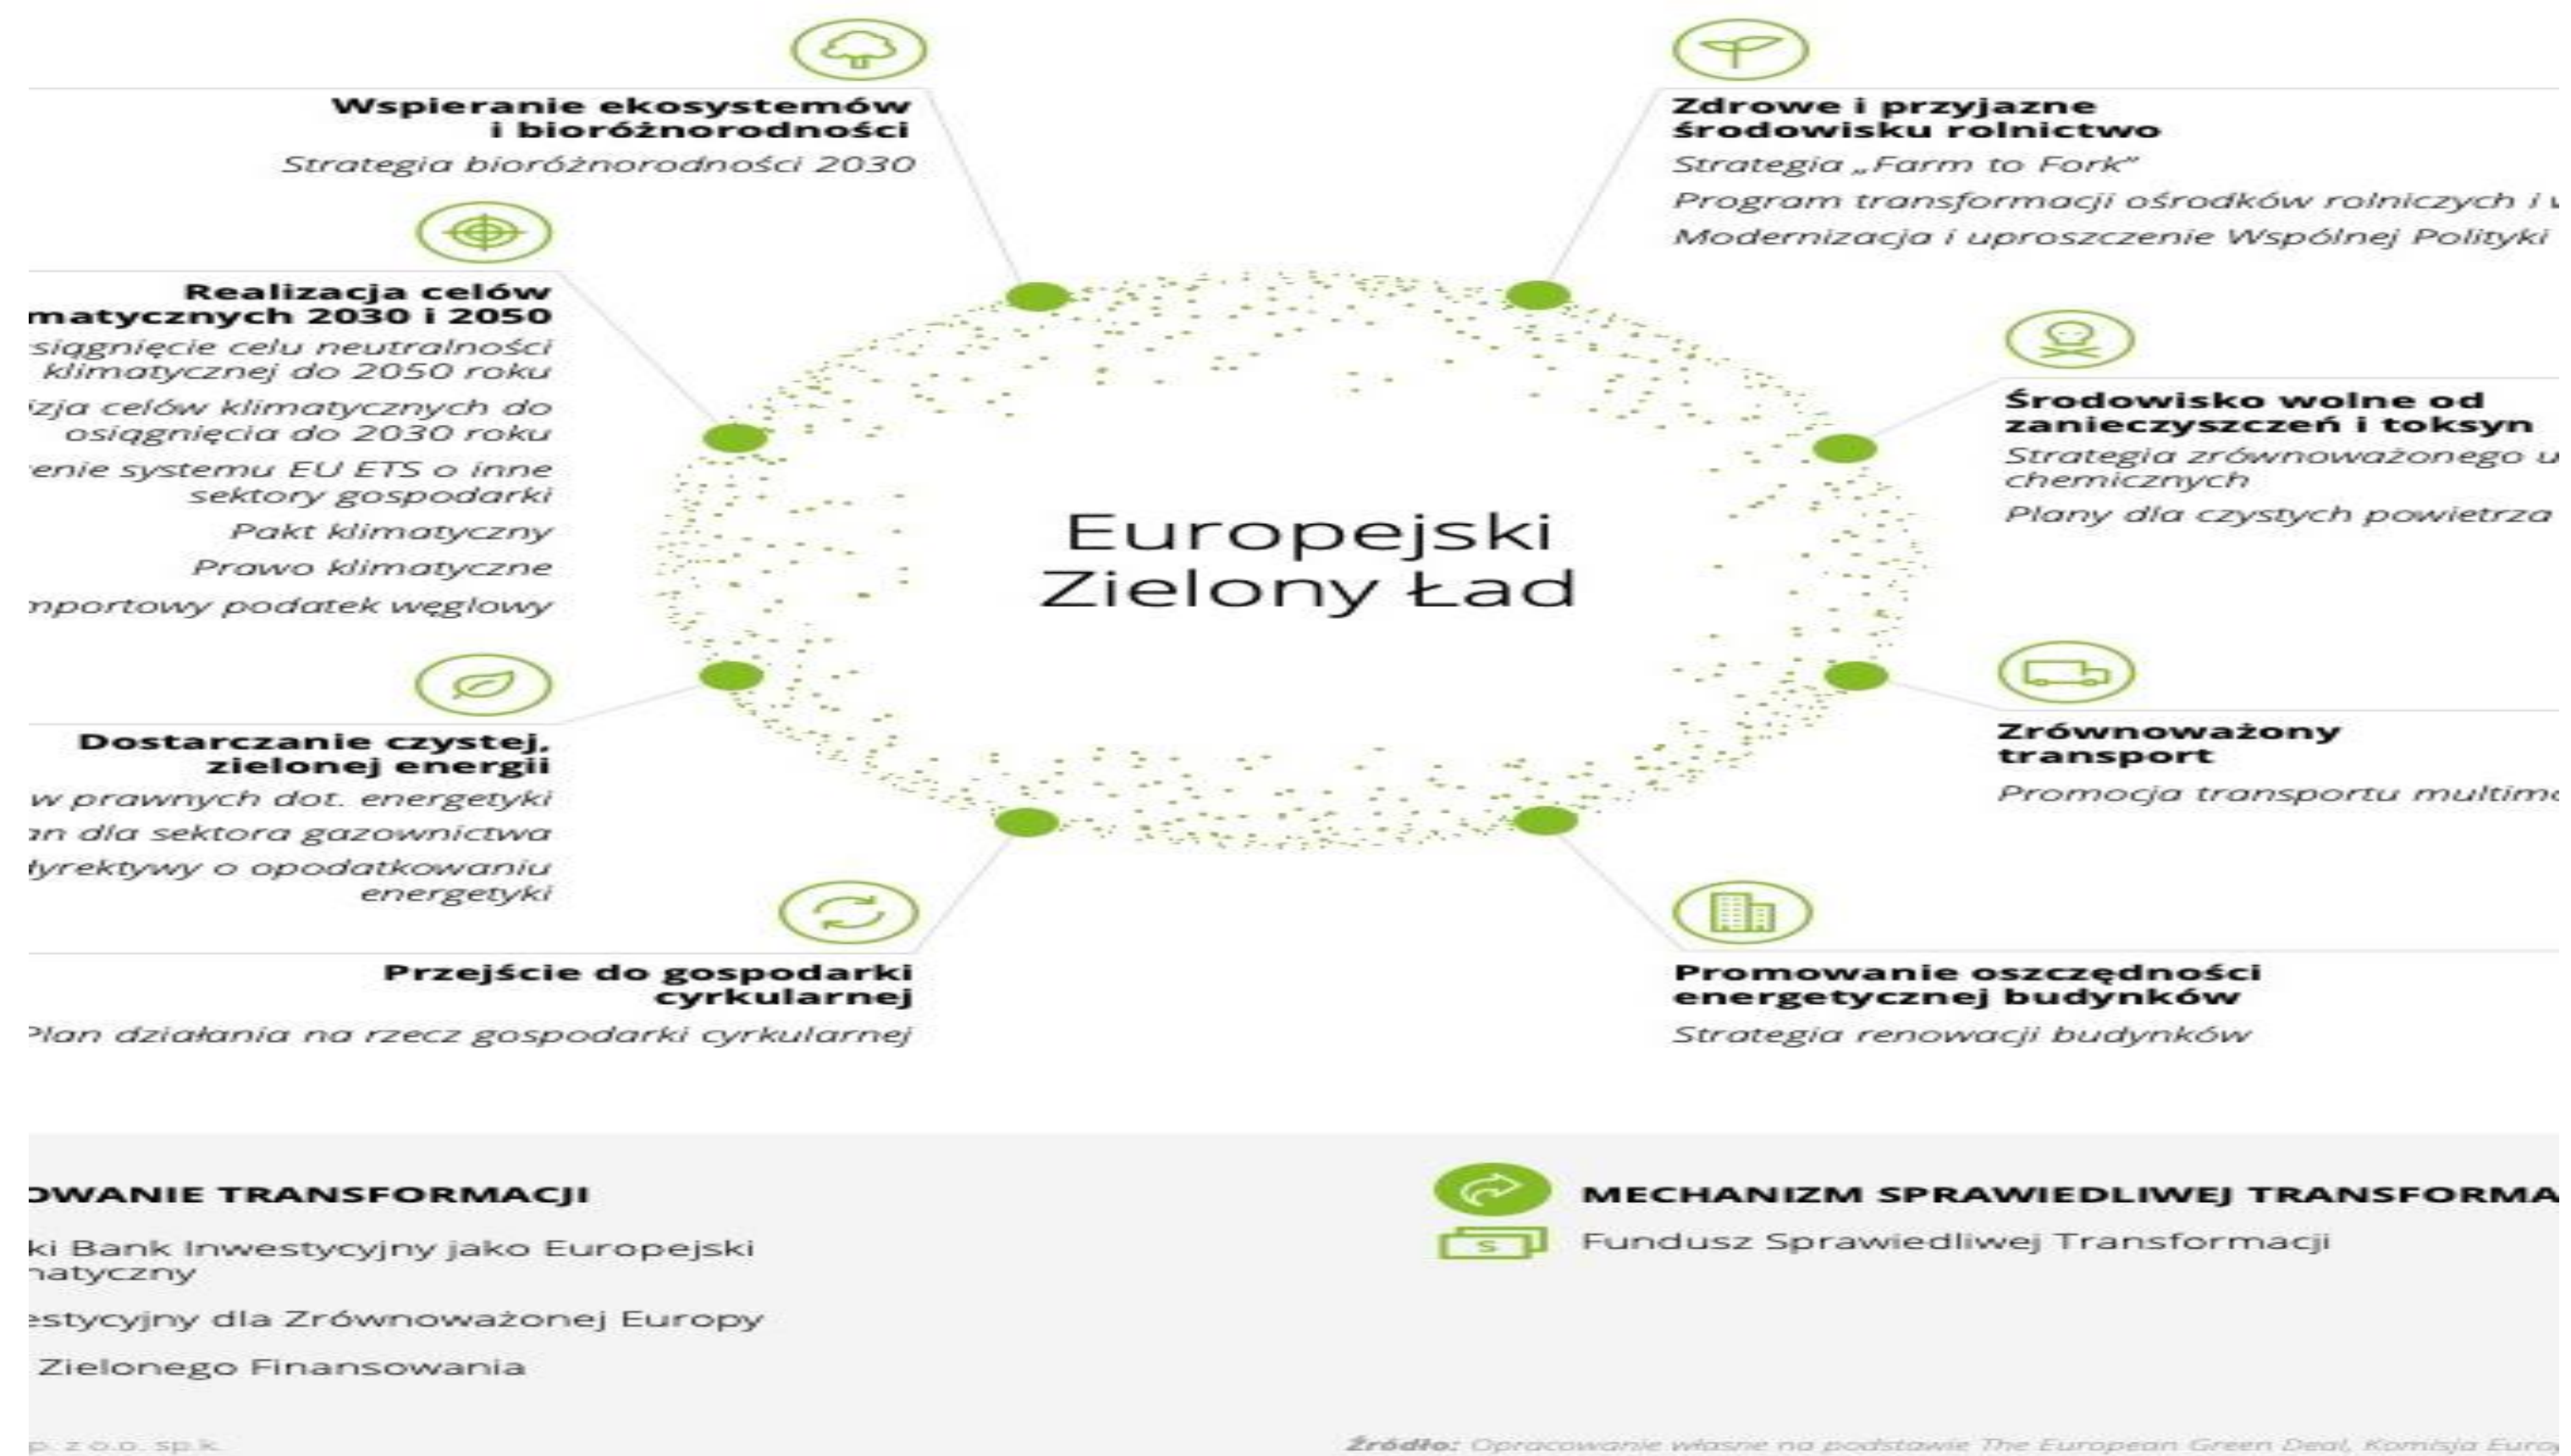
Wspieranie ekosystemów i bioróżnorodności

Strategia bioróżnorodności 2030

Zdrowe i przyjazne środowisku rolnictwo

Strategia „Farm to Fork”

Program transformacji ośrodków rolniczych i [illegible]

Modernizacja i uproszczenie Wspólnej Polityki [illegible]

Realizacja celów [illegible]matycznych 2030 i 2050

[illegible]siągnięcie celu neutralności klimatycznej do 2050 roku

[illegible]izja celów klimatycznych do osiągnięcia do 2030 roku

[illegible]enie systemu EU ETS o inne sektory gospodarki

Pakt klimatyczny

Prawo klimatyczne

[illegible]nportowy podatek węglowy

Europejski Zielony Ład

Środowisko wolne od zanieczyszczeń i toksyn

Strategia zrównoważonego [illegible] chemicznych

Plany dla czystych powietrza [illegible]

Dostarczanie czystej, zielonej energii

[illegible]w prawnych dot. energetyki

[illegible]an dla sektora gazownictwa

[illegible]yrektywy o opodatkowaniu energetyki

Zrównoważony transport

Promocja transportu multimo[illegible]

Przejście do gospodarki cyrkularnej

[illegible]lan działania na rzecz gospodarki cyrkularnej

Promowanie oszczędności energetycznej budynków

Strategia renowacji budynków

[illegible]WANIE TRANSFORMACJI

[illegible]ki Bank Inwestycyjny jako Europejski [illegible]natyczny

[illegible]estycyjny dla Zrównoważonej Europy

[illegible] Zielonego Finansowania

MECHANIZM SPRAWIEDLIWEJ TRANSFORMA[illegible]

Fundusz Sprawiedliwej Transformacji

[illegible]p. z o.o. sp.k.

Źródło: Opracowanie własne na podstawie The European Green Deal, Komisja Euro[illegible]